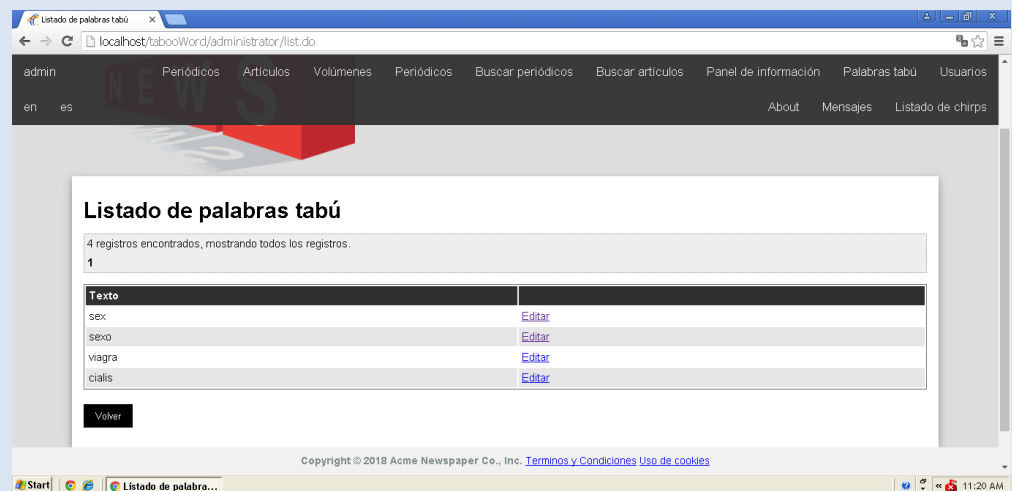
Listado de palabras tabú ×

localhost/tabooWord/administrator/list.do

admin Periódicos Artículos Volúmenes Periódicos Buscar periódicos Buscar artículos Panel de información Palabras tabú Usuarios

en es About Mensajes Listado de chirps

Listado de palabras tabú

4 registros encontrados, mostrando todos los registros.

1

| Texto | |
|---|---|
| sex | Editar |
| sexo | Editar |
| viagra | Editar |
| cialis | Editar |

Volver

Copyright © 2018 Acme Newspaper Co., Inc. Terminos y Condiciones Uso de cookies

Start Listado de palabra... 11:20 AM